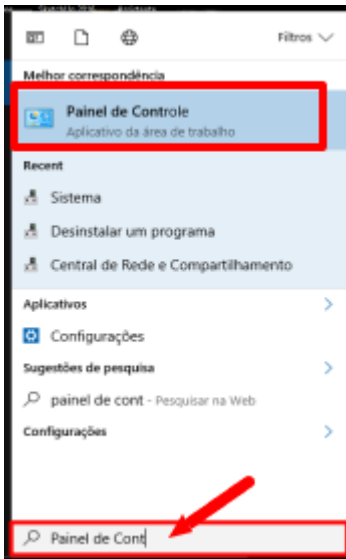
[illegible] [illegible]

Filtros

Melhor correspondência

Painel de Controle
Aplicativo da área de trabalho

Recent

Sistema

Desinstalar um programa

Central de Rede e Compartilhamento

Aplicativos

Configurações

Sugestões de pesquisa

painel de cont - Pesquisar na Web

Configurações

Painel de Cont